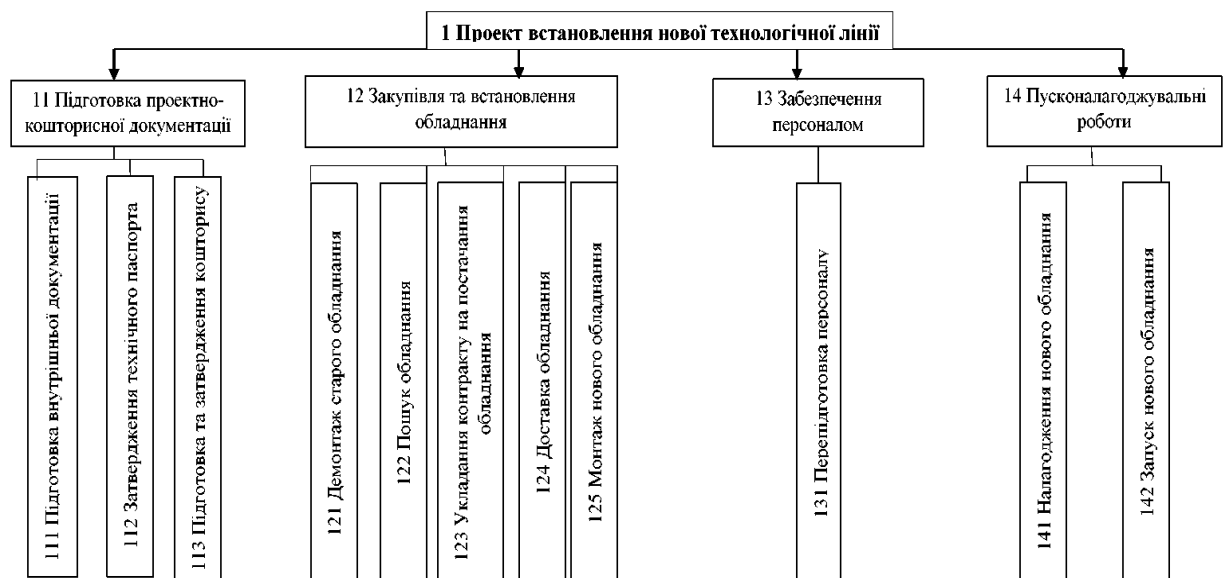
1 Проект встановлення нової технологічної лінії

11 Підготовка проектно-кошторисної документації

111 Підготовка внутрішньої документації

112 Затвердження технічного паспорта

113 Підготовка та затвердження кошторису

12 Закупівля та встановлення обладнання

121 Демонтаж старого обладнання

122 Пошук обладнання

123 Укладання контракту на постачання обладнання

124 Доставка обладнання

125 Монтаж нового обладнання

13 Забезпечення персоналом

131 Перепідготовка персоналу

14 Пусконалагоджувальні роботи

141 Налагодження нового обладнання

142 Запуск нового обладнання